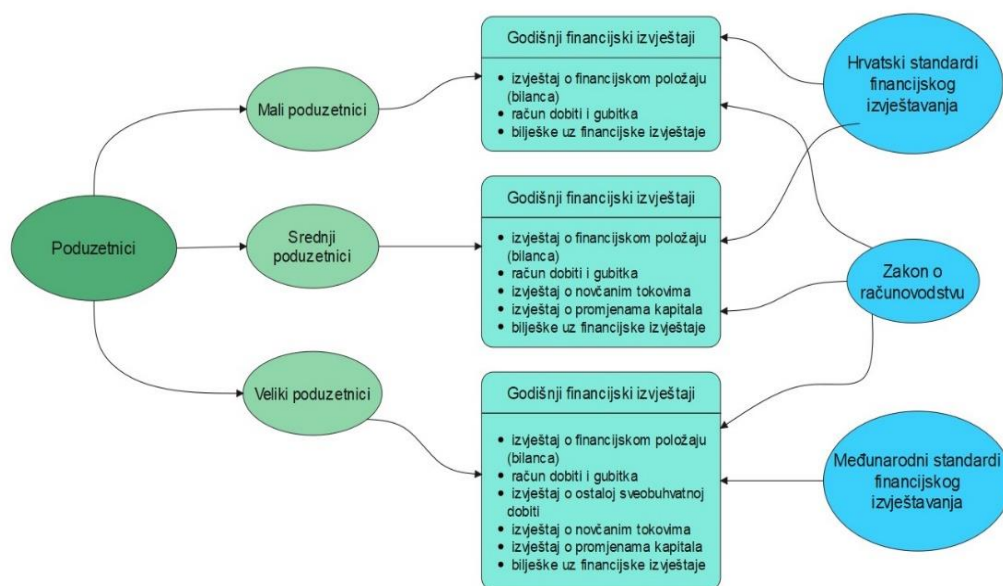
Poduzetnici

Mali poduzetnici

Srednji poduzetnici

Veliki poduzetnici

Godišnji financijski izvještaji

- izvještaj o financijskom položaju (bilanca)
- račun dobiti i gubitka
- bilješke uz financijske izvještaje

Godišnji financijski izvještaji

- izvještaj o financijskom položaju (bilanca)
- račun dobiti i gubitka
- izvještaj o novčanim tokovima
- izvještaj o promjenama kapitala
- bilješke uz financijske izvještaje

Godišnji financijski izvještaji

- izvještaj o financijskom položaju (bilanca)
- račun dobiti i gubitka
- izvještaj o ostaloj sveobuhvatnoj dobiti
- izvještaj o novčanim tokovima
- izvještaj o promjenama kapitala
- bilješke uz financijske izvještaje

Hrvatski standardi financijskog izvještavanja

Zakon o računovodstvu

Međunarodni standardi financijskog izvještavanja